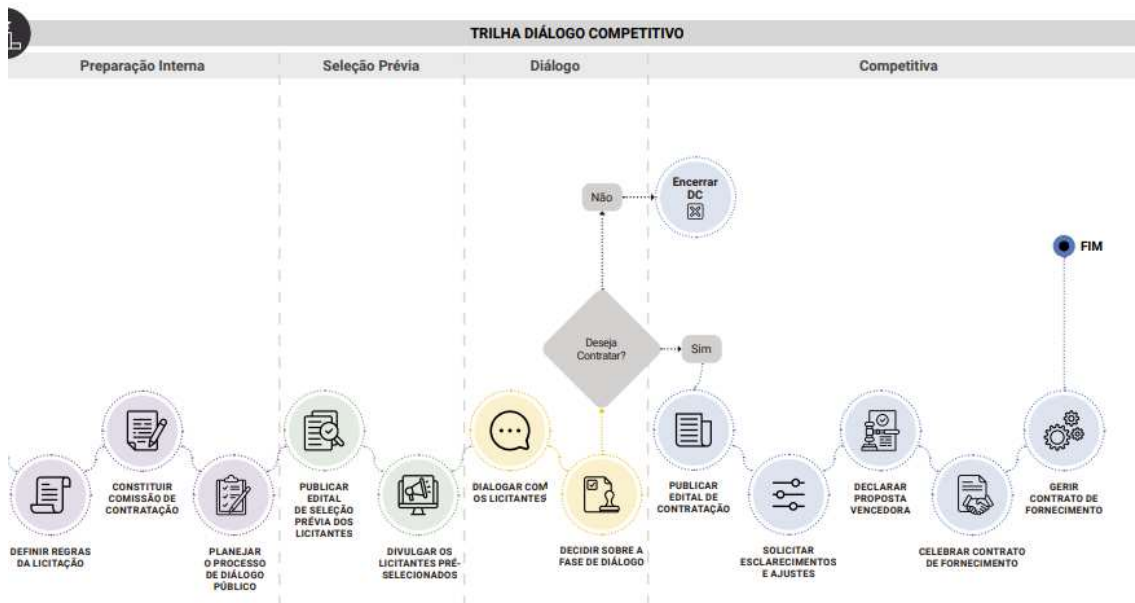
TRILHA DIÁLOGO COMPETITIVO

Preparação Interna

Seleção Prévia

Diálogo

Competitiva

Não

Encerrar DC

FIM

Deseja Contratar?

Sim

CONSTITUIR COMISSÃO DE CONTRATAÇÃO

DEFINIR REGRAS DA LICITAÇÃO

PLANEJAR O PROCESSO DE DIÁLOGO PÚBLICO

PUBLICAR EDITAL DE SELEÇÃO PRÉVIA DOS LICITANTES

DIVULGAR OS LICITANTES PRÉ-SELECIONADOS

DIALOGAR COM OS LICITANTES

DECIDIR SOBRE A FASE DE DIÁLOGO

PUBLICAR EDITAL DE CONTRATAÇÃO

SOLICITAR ESCLARECIMENTOS E AJUSTES

DECLARAR PROPOSTA VENCEDORA

CELEBRAR CONTRATO DE FORNECIMENTO

GERIR CONTRATO DE FORNECIMENTO